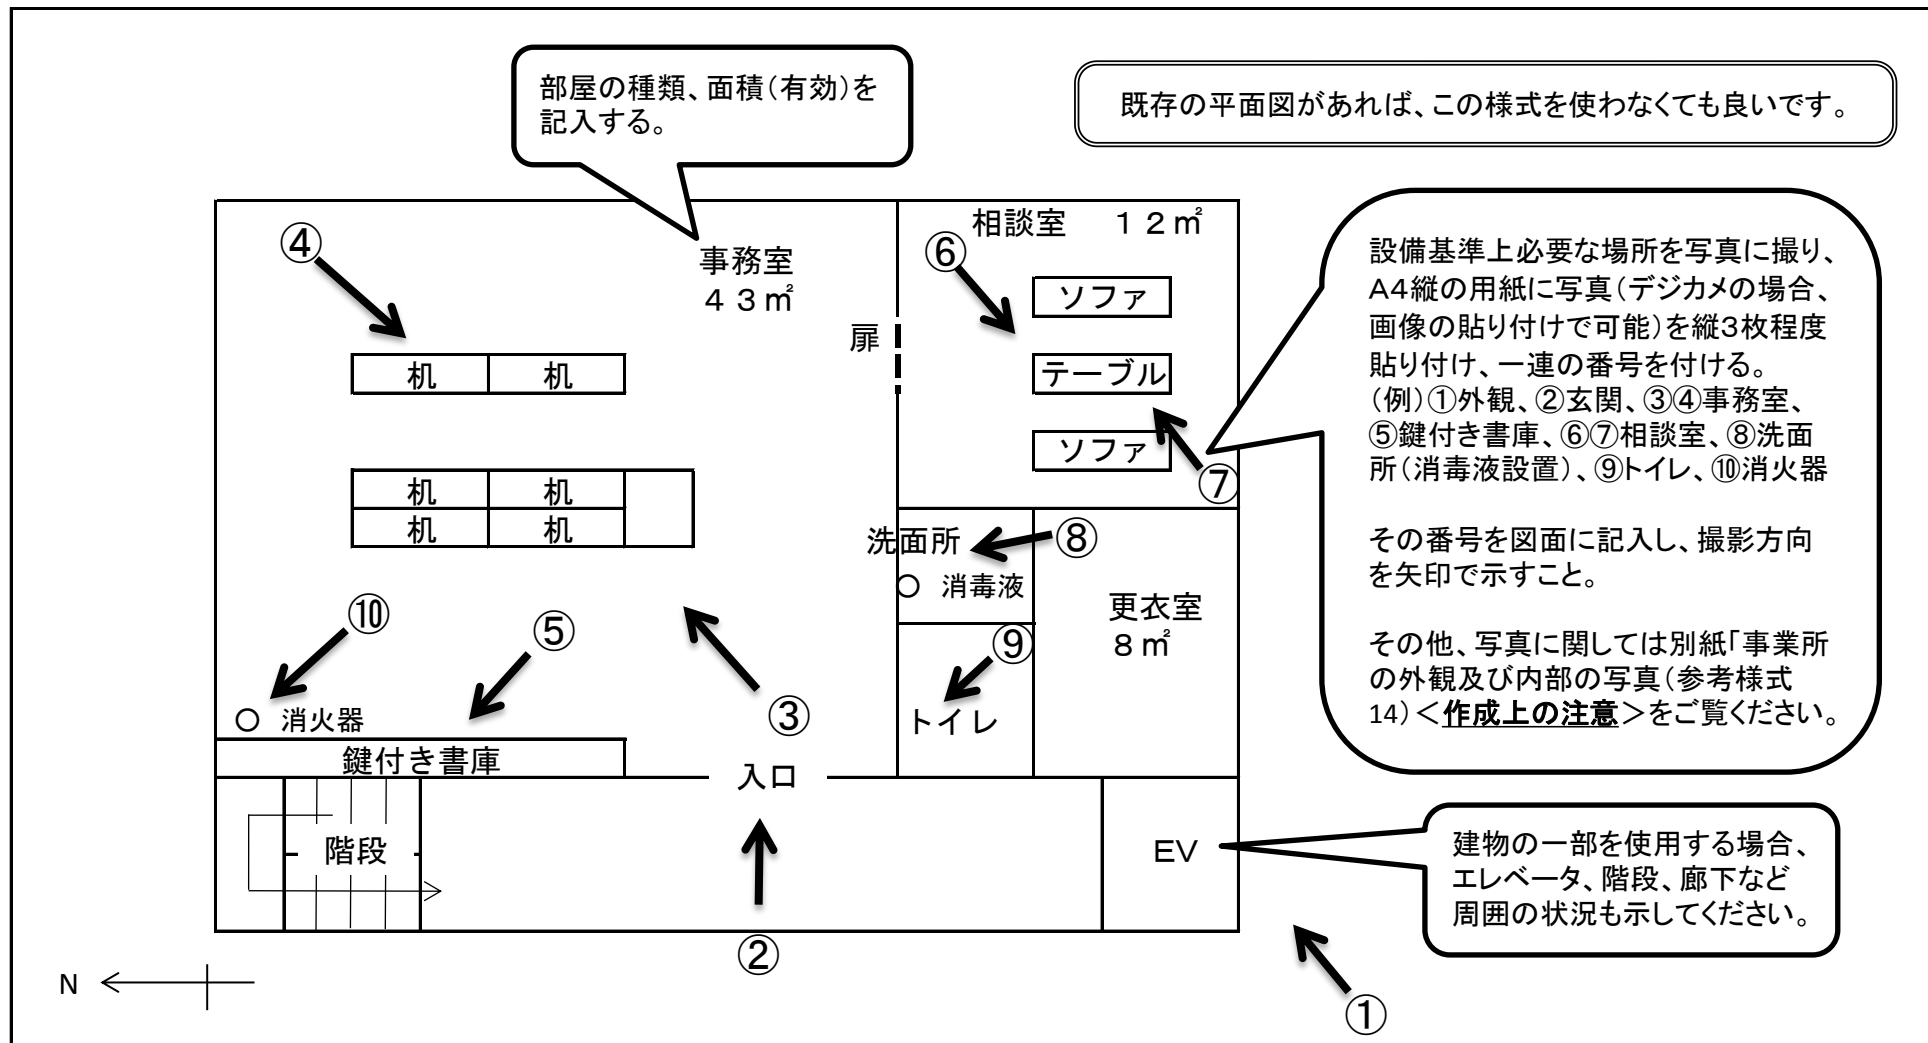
部屋の種類、面積(有効)を記入する。

既存の平面図があれば、この様式を使わなくても良いです。

④

事務室
４３㎡

扉

机 机

机 机
机 机

相談室　１２㎡

⑥

ソファ

テーブル

ソファ

⑦

設備基準上必要な場所を写真に撮り、A4縦の用紙に写真(デジカメの場合、画像の貼り付けで可能)を縦3枚程度貼り付け、一連の番号を付ける。
(例)①外観、②玄関、③④事務室、⑤鍵付き書庫、⑥⑦相談室、⑧洗面所(消毒液設置)、⑨トイレ、⑩消火器

その番号を図面に記入し、撮影方向を矢印で示すこと。

その他、写真に関しては別紙「事業所の外観及び内部の写真(参考様式14)＜作成上の注意＞をご覧ください。

洗面所 ⑧
○ 消毒液

更衣室
８㎡

⑩
⑤
③
⑨
○ 消火器
トイレ

鍵付き書庫

入口

階段

EV

建物の一部を使用する場合、エレベータ、階段、廊下など周囲の状況も示してください。

②

N

①